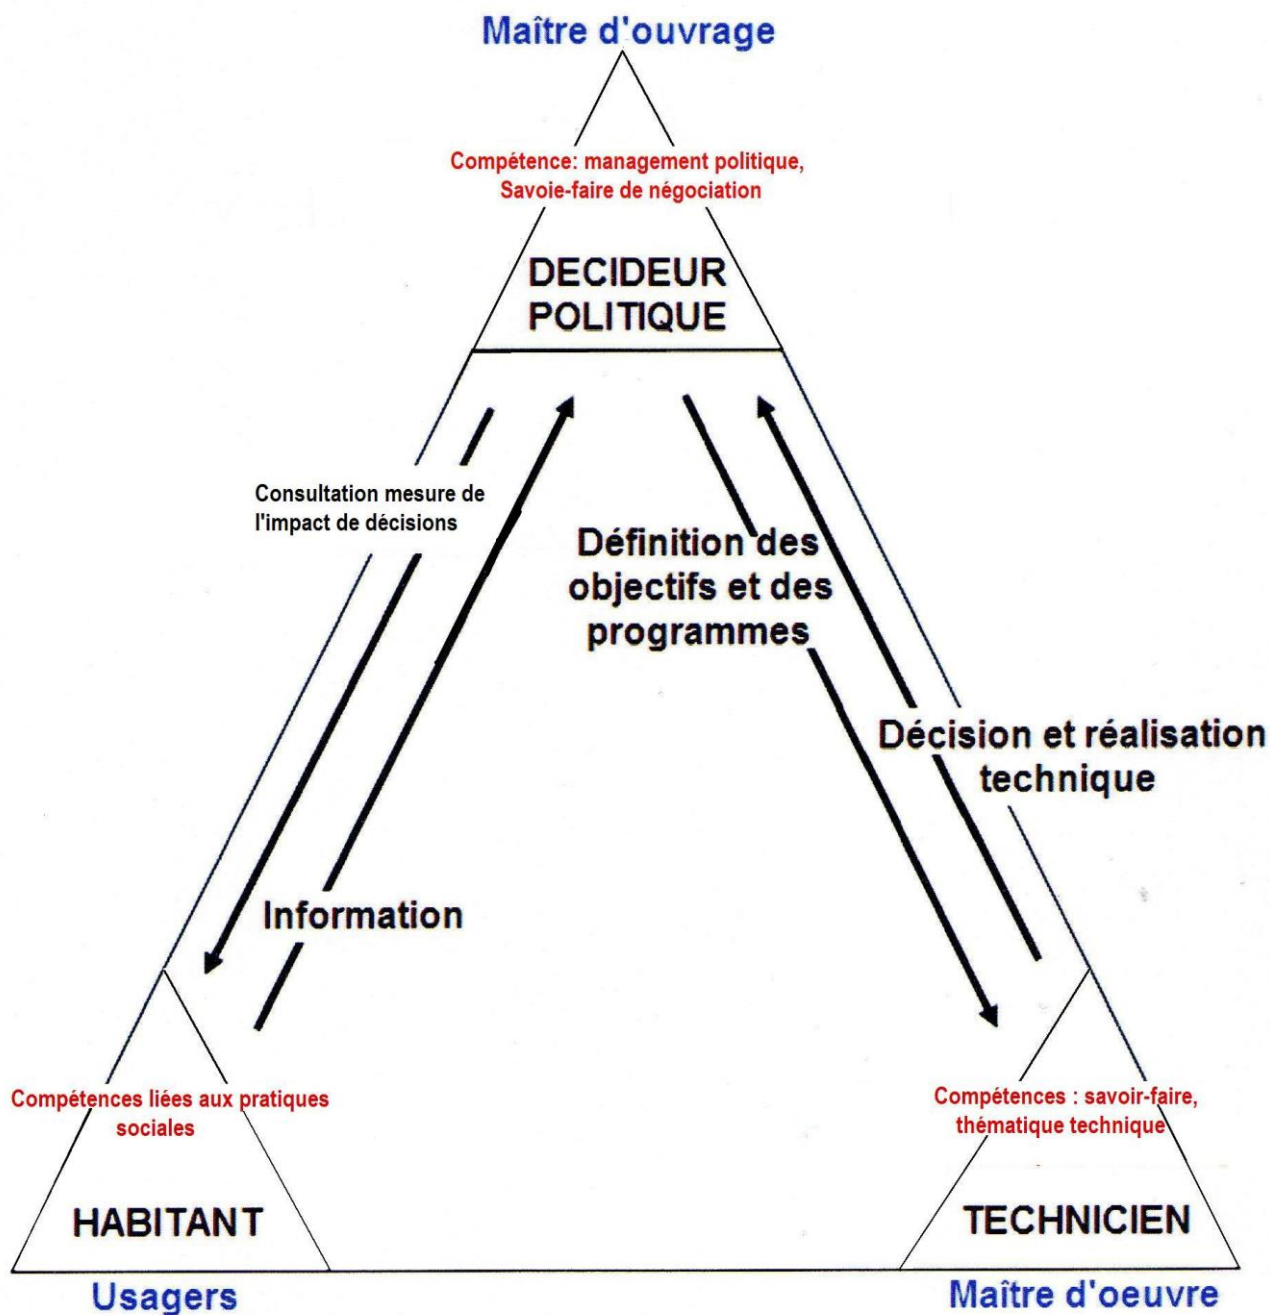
Maître d'ouvrage

Compétence: management politique, Savoie-faire de négociation

DECIDEUR POLITIQUE

Consultation mesure de l'impact de décisions

Définition des objectifs et des programmes

Décision et réalisation technique

Information

Compétences liées aux pratiques sociales

HABITANT

Compétences : savoir-faire, thématique technique

TECHNICIEN

Usagers

Maître d'oeuvre